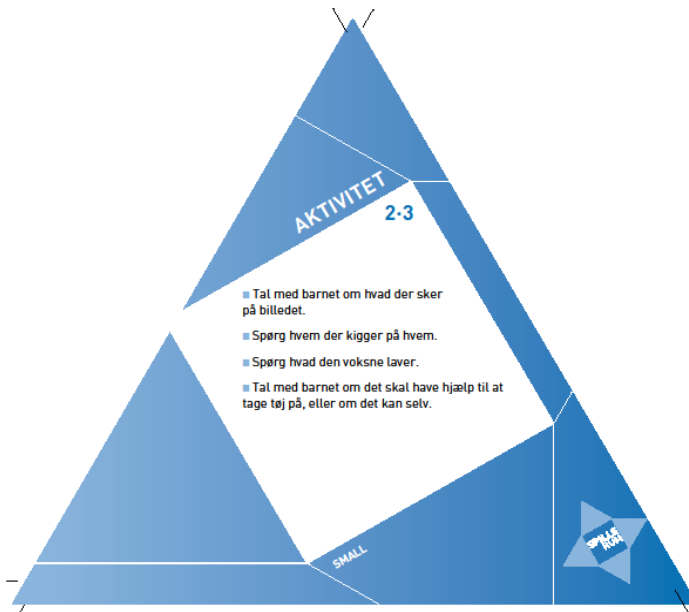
AKTIVITET

2·3

Tal med barnet om hvad der sker på billedet.

Spørg hvem der kigger på hvem.

Spørg hvad den voksne laver.

Tal med barnet om det skal have hjælp til at tage tøj på, eller om det kan selv.

SMALL

SPILLE RUM